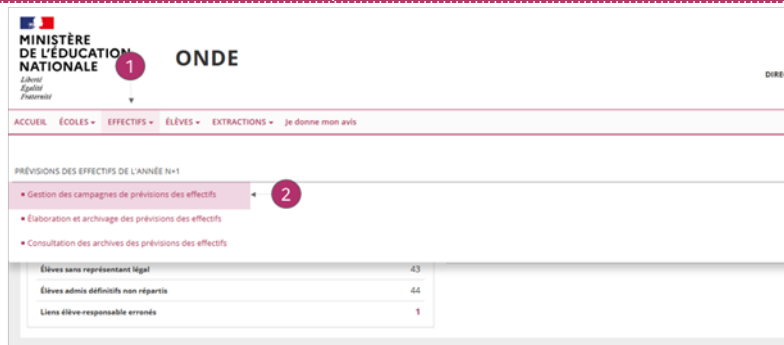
MINISTÈRE DE L'ÉDUCATION NATIONALE
Liberté
Égalité
Fraternité

1

ONDE

DIRE

ACCUEIL ÉCOLES ▾ EFFECTIFS ▾ ÉLÈVES ▾ EXTRACTIONS ▾ Je donne mon avis

PRÉVISIONS DES EFFECTIFS DE L'ANNÉE N+1

• Gestion des campagnes de prévisions des effectifs

2

• Élaboration et archivage des prévisions des effectifs

• Consultation des archives des prévisions des effectifs

| | |
|---|---|
| Élèves sans représentant légal | 43 |
| Élèves admis définitifs non répartis | 44 |
| Liens élève-responsable erronés | 1 |